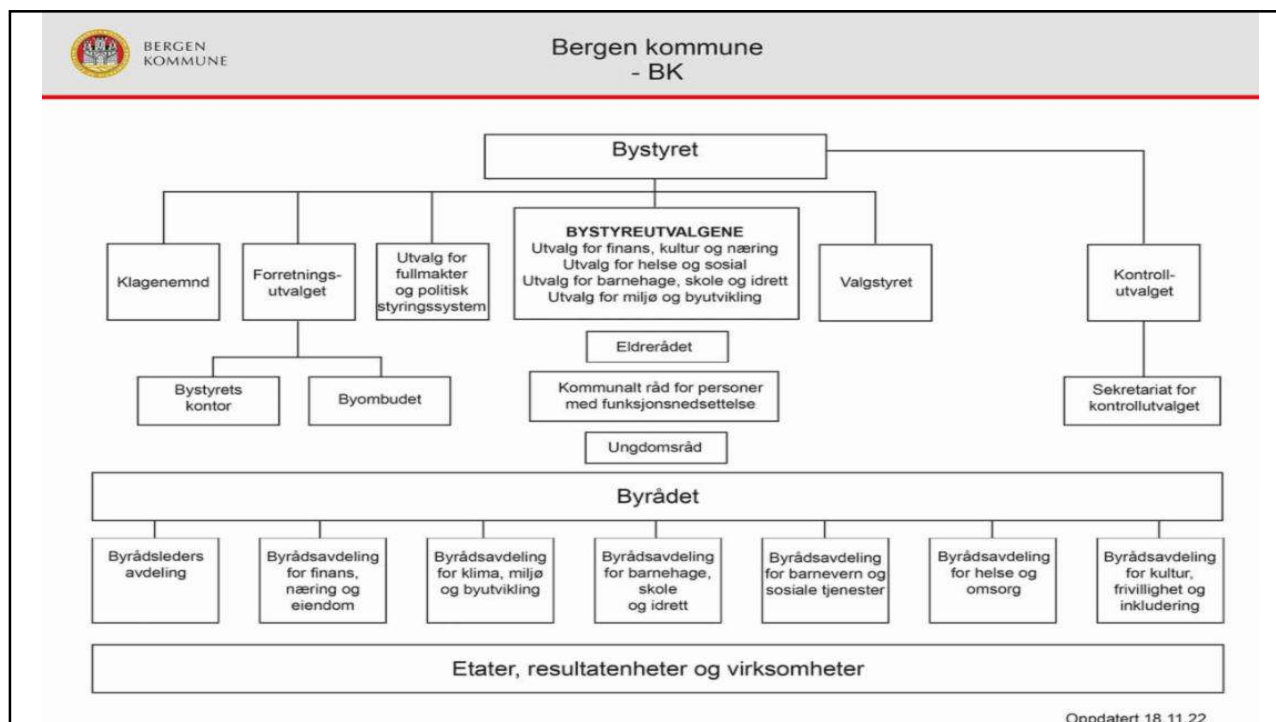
BERGEN KOMMUNE

Bergen kommune
- BK

Bystyret

Klagenemnd

Forretnings-utvalget

Utvalg for fullmakter og politisk styringssystem

BYSTYREUTVALGENE
Utvalg for finans, kultur og næring
Utvalg for helse og sosial
Utvalg for barnehage, skole og idrett
Utvalg for miljø og byutvikling

Valgstyret

Kontroll-utvalget

Bystyrets kontor

Byombudet

Eldrerådet

Kommunalt råd for personer med funksjonsnedsettelse

Ungdomsråd

Sekretariat for kontrollutvalget

Byrådet

Byrådsleders avdeling

Byrådsavdeling for finans, næring og eiendom

Byrådsavdeling for klima, miljø og byutvikling

Byrådsavdeling for barnehage, skole og idrett

Byrådsavdeling for barnevern og sosiale tjenester

Byrådsavdeling for helse og omsorg

Byrådsavdeling for kultur, frivillighet og inkludering

Etater, resultatenheter og virksomheter

Oppdatert 18.11.22